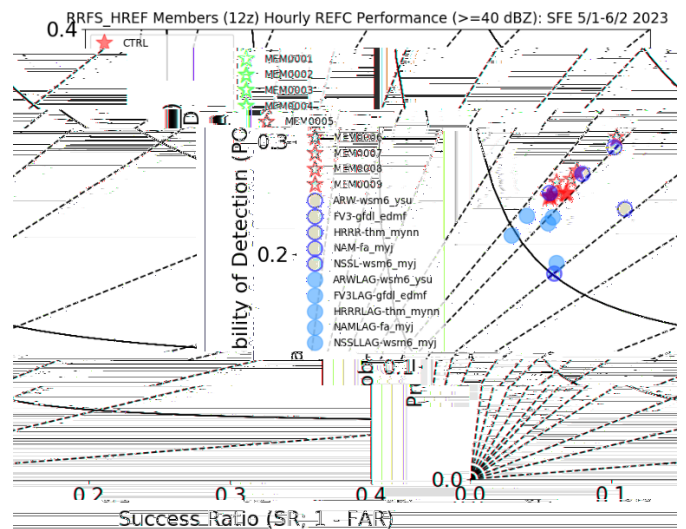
RRFS_HREF Members (12z) Hourly REFC Performance (>=40 dBZ): SFE 5/1-6/2 2023

0.4

CTRL
MEM0001
MEM0002
MEM0003
MEM0004
MEM0005
MEM0006
MEM0007
MEM0008
MEM0009
ARW-wsm6_ysu
FV3-gfdl_edmf
HRRR-thm_mynn
NAM-fa_myj
NSSL-wsm6_myj
ARWLAG-wsm6_ysu
FV3LAG-gfdl_edmf
HRRRLAG-thm_mynn
NAMLAG-fa_myj
NSSLLAG-wsm6_myj

0.3
0.2
0.1
0.0

bility of Detection (PO
Pr

0.2
0.3
0.4
0.0
0.1

Success Ratio (SR, 1 - FAR)